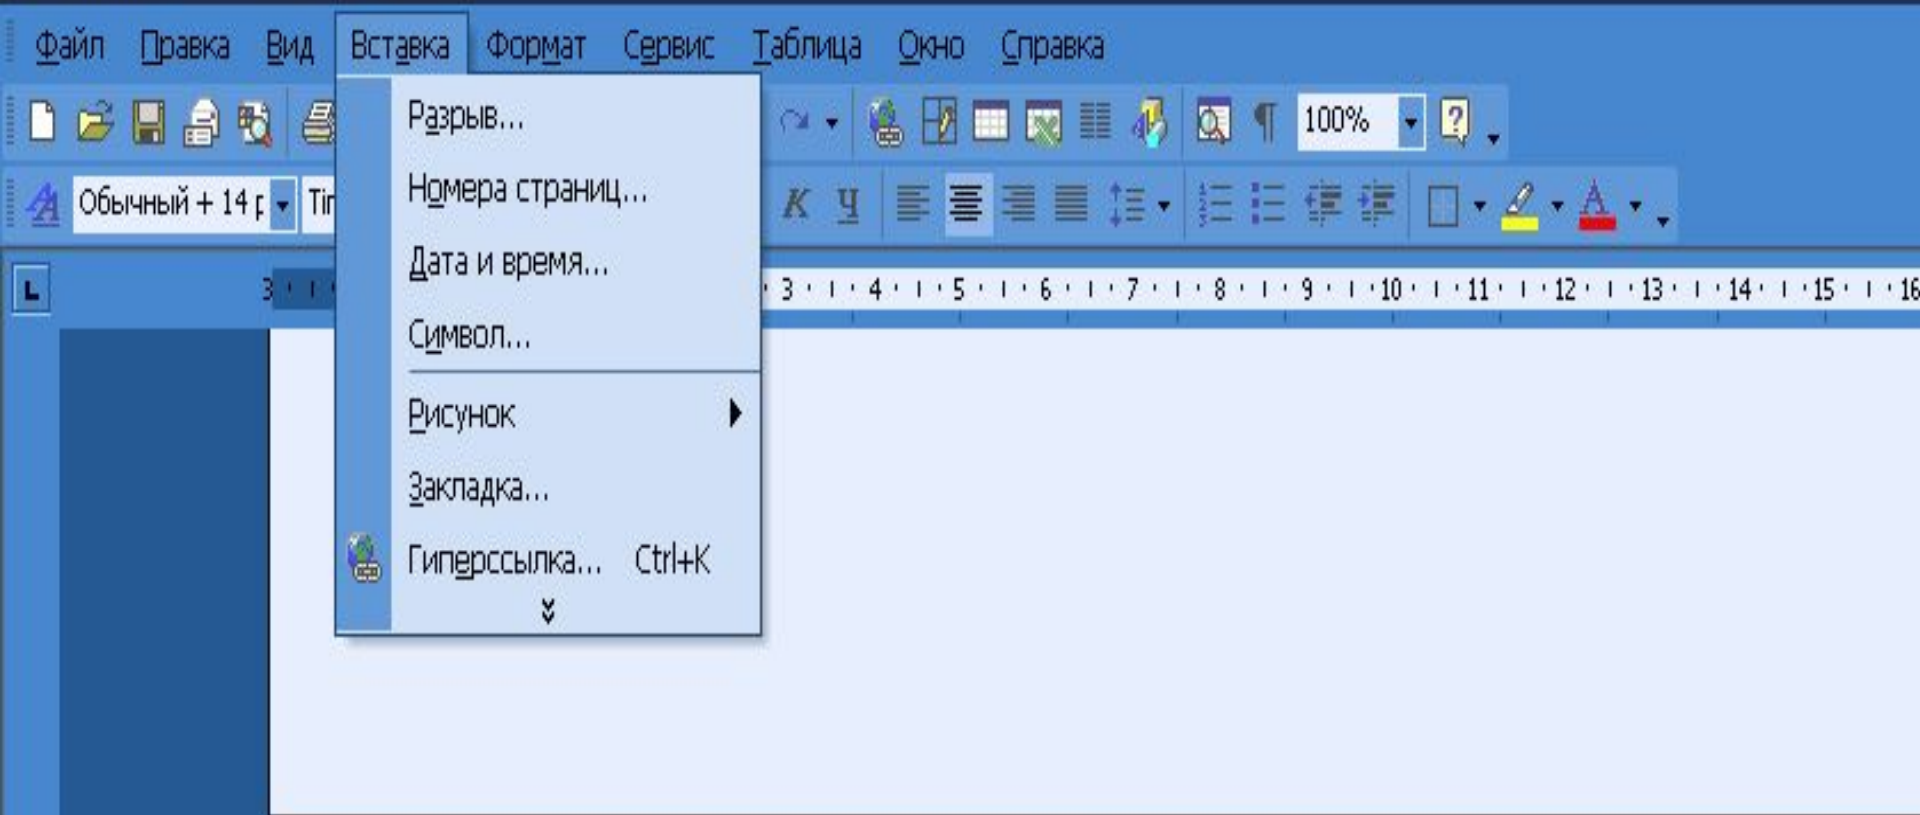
Файл Правка Вид Вставка Формат Сервис Таблица Окно Справка

100%

Обычный + 14 г Tir

К Ч

Разрыв...
Номера страниц...
Дата и время...
Символ...
Рисунок
Закладка...
Гиперссылка... Ctrl+K

3 · 3 · 4 · 5 · 6 · 7 · 8 · 9 · 10 · 11 · 12 · 13 · 14 · 15 · 16